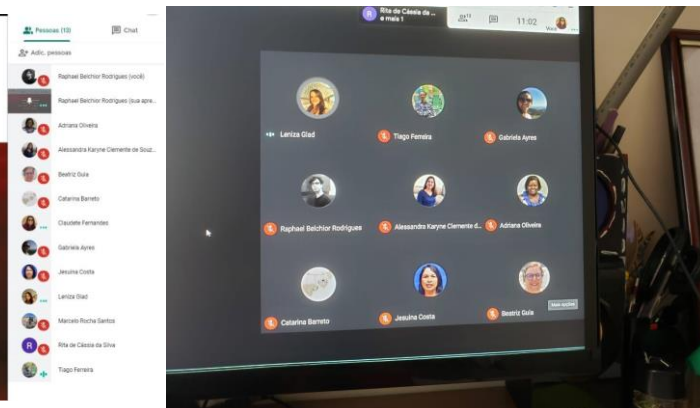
Pessoas (13)
Chat
Adic. pessoas
Raphael Belchior Rodrigues (você)
Raphael Belchior Rodrigues (sua apre...
Adriana Oliveira
Alessandra Karyne Clemente de Souz...
Beatriz Guia
Catarina Barreto
Claudete Fernandes
Gabriela Ayres
Jesuína Costa
Leniza Giad
Marcelo Rocha Santos
R
Rita de Cássia da Silva
Tiago Ferreira

R
Rita de Cássia de ... e mais 1
13
11:02
Você
Leniza Giad
Tiago Ferreira
Gabriela Ayres
Raphael Belchior Rodrigues
Alessandra Karyne Clemente d...
Adriana Oliveira
Catarina Barreto
Jesuína Costa
Beatriz Guia
Mais opções